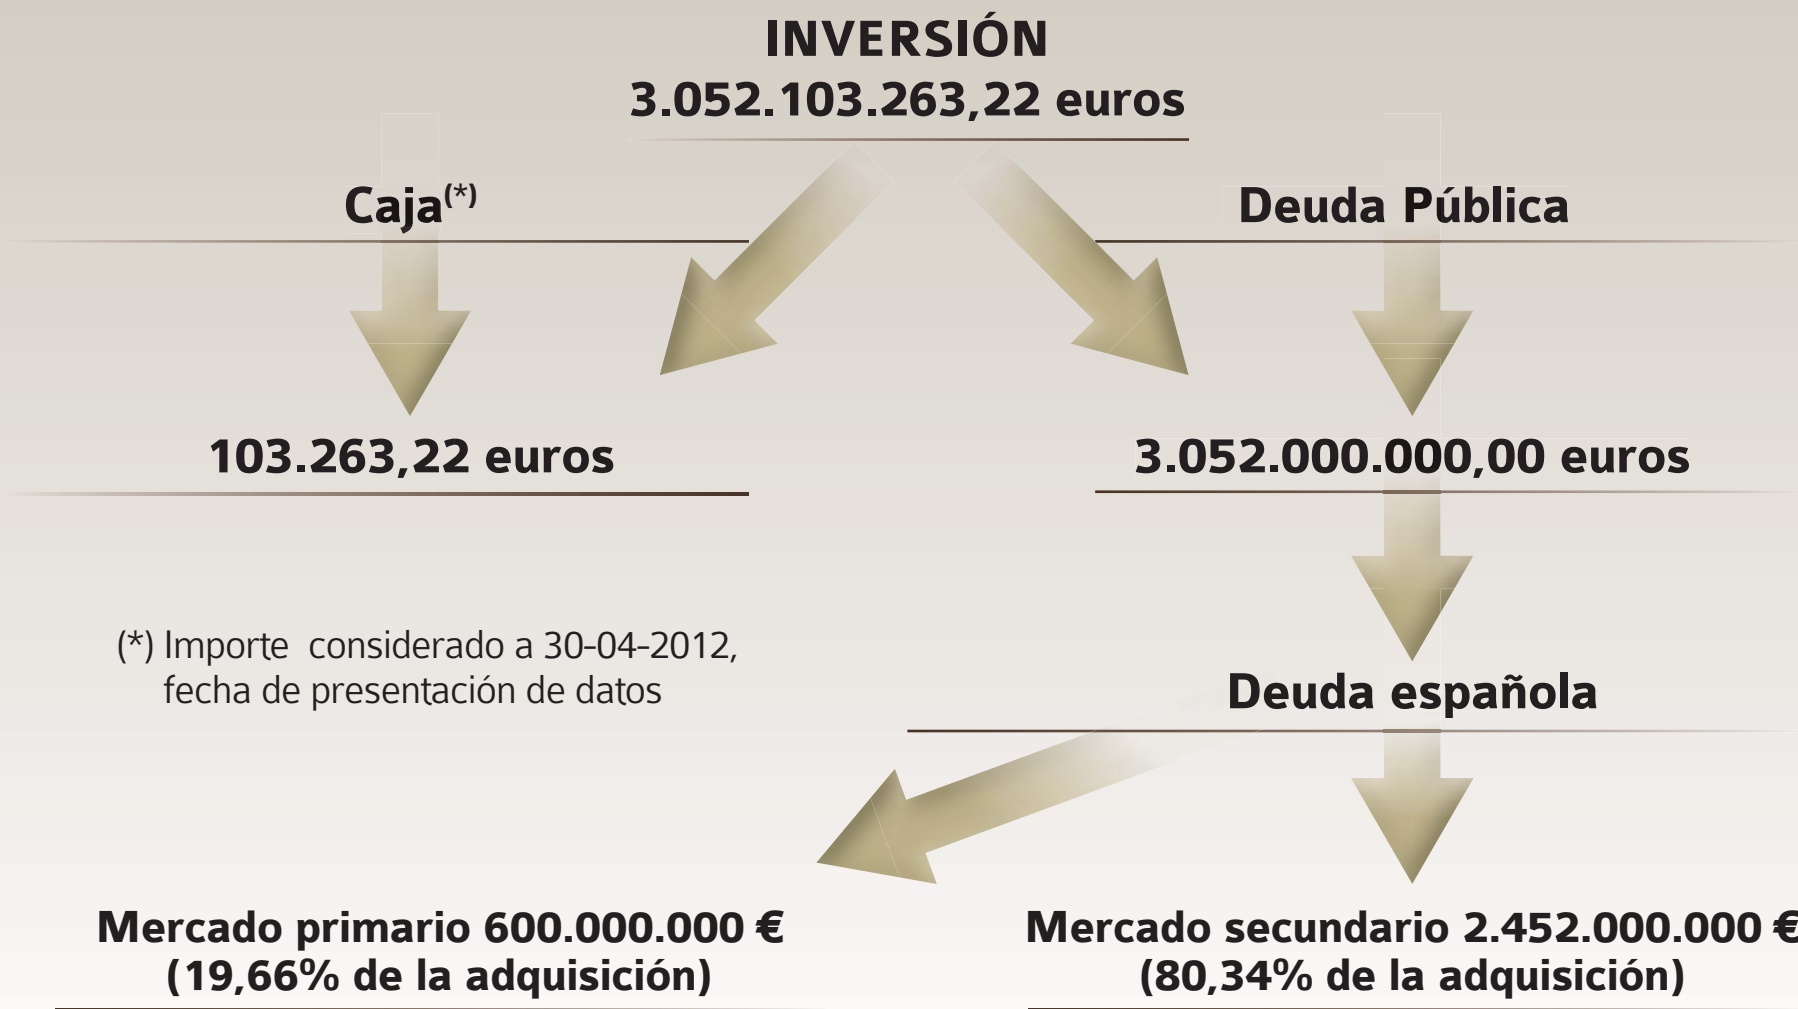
INVERSIÓN
3.052.103.263,22 euros

Caja$^{(*)}$

Deuda Pública

103.263,22 euros

3.052.000.000,00 euros

(*) Importe considerado a 30-04-2012, fecha de presentación de datos

Deuda española

Mercado primario 600.000.000 €
(19,66% de la adquisición)

Mercado secundario 2.452.000.000 €
(80,34% de la adquisición)